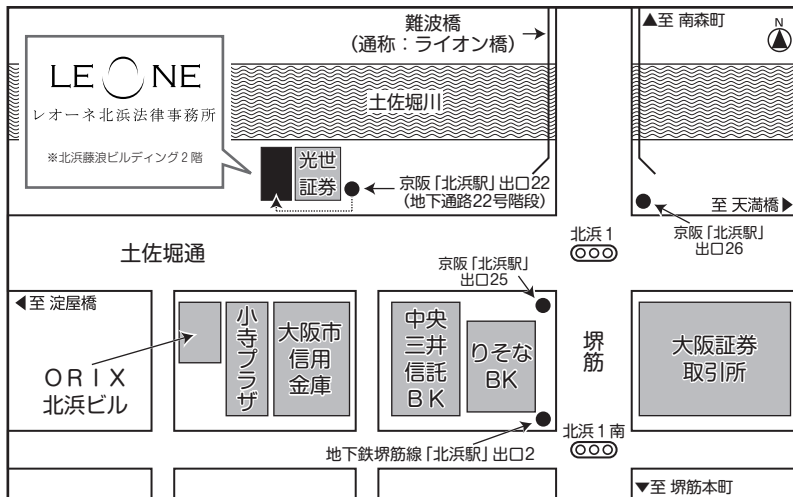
LE ◯ NE
レオーネ北浜法律事務所
※北浜藤浪ビルディング2階

難波橋
（通称：ライオン橋）

▲至 南森町

N

土佐堀川

光世証券

京阪「北浜駅」出口22
（地下通路22号階段）

至 天満橋▶

京阪「北浜駅」出口26

北浜1

土佐堀通

京阪「北浜駅」出口25

◀至 淀屋橋

小寺プラザ

大阪市信用金庫

中央三井信託BK

りそなBK

堺筋

大阪証券取引所

ORIX
北浜ビル

北浜1南

地下鉄堺筋線「北浜駅」出口2

▼至 堺筋本町